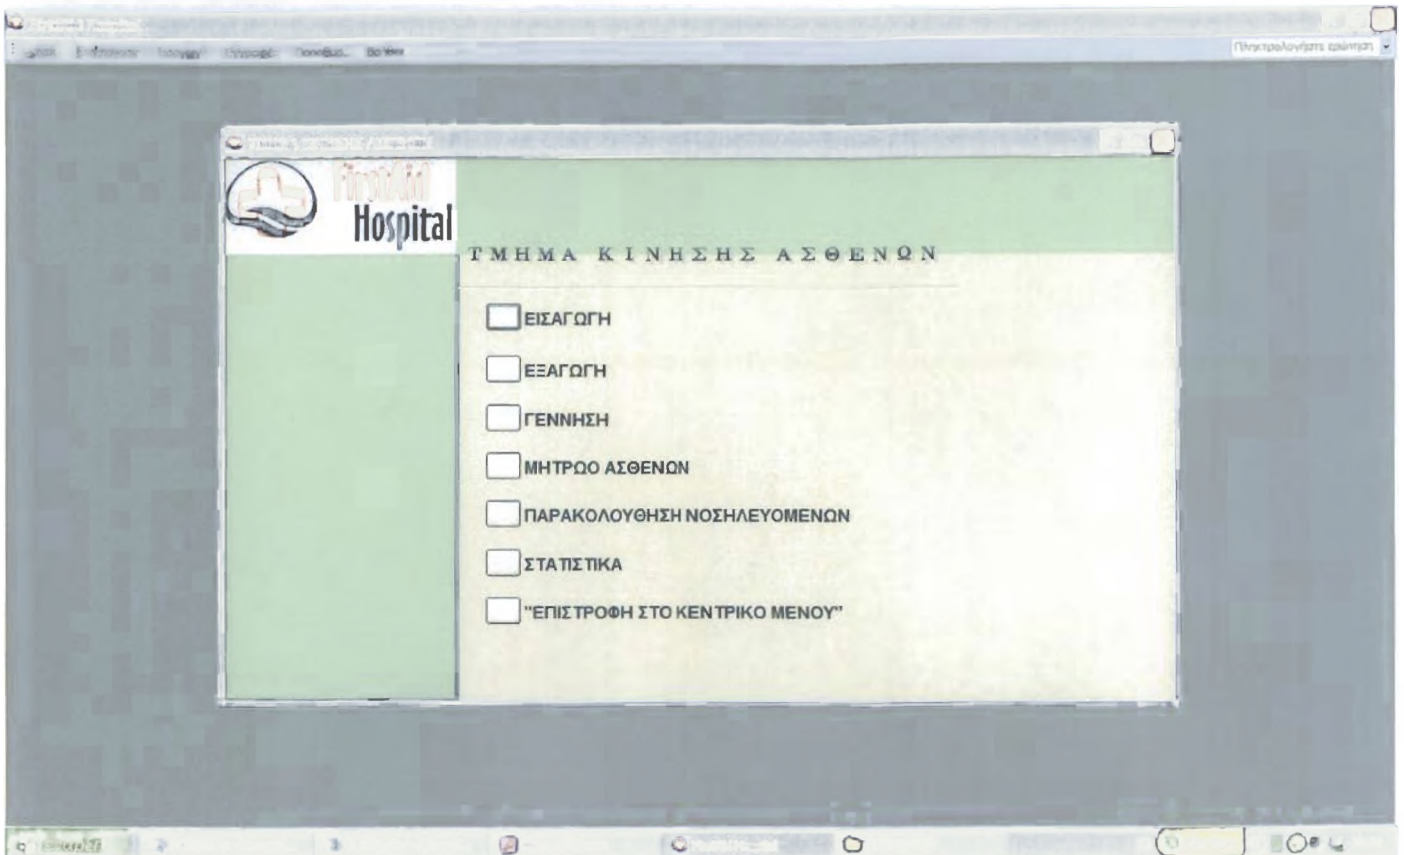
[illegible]

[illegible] Επεξεργασία Προβολή Εισαγωγή Μορφή Εργαλεία Βοήθεια

Πληκτρολογήστε ερώτηση

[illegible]

FirstAid Hospital

ΤΜΗΜΑ ΚΙΝΗΣΗΣ ΑΣΘΕΝΩΝ

ΕΙΣΑΓΩΓΗ

ΕΞΑΓΩΓΗ

ΓΕΝΝΗΣΗ

ΜΗΤΡΩΟ ΑΣΘΕΝΩΝ

ΠΑΡΑΚΟΛΟΥΘΗΣΗ ΝΟΣΗΛΕΥΟΜΕΝΩΝ

ΣΤΑΤΙΣΤΙΚΑ

"ΕΠΙΣΤΡΟΦΗ ΣΤΟ ΚΕΝΤΡΙΚΟ ΜΕΝΟΥ"

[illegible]